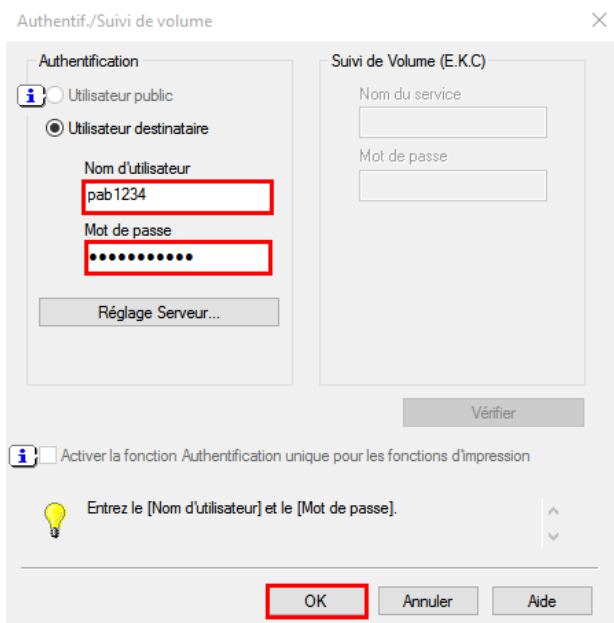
Authentif./Suivi de volume

Authentification

Utilisateur public

Utilisateur destinataire

Nom d'utilisateur

pab1234

Mot de passe

•••••••••••

Réglage Serveur...

Suivi de Volume (E.K.C)

Nom du service

Mot de passe

Vérifier

Activer la fonction Authentification unique pour les fonctions d'impression

Entrez le [Nom d'utilisateur] et le [Mot de passe].

OK

Annuler

Aide